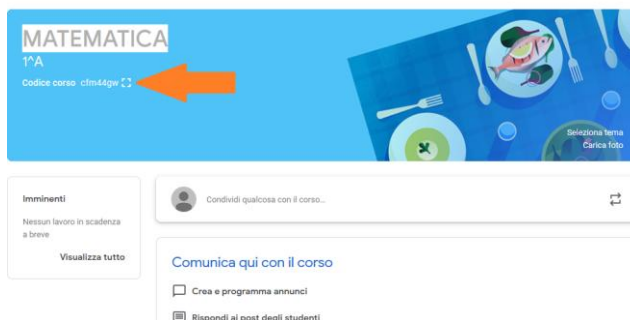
MATEMATICA
1^A
Codice corso cfm44gw

Seleziona tema
Carica foto

Imminenti
Nessun lavoro in scadenza a breve
Visualizza tutto

Condividi qualcosa con il corso...

Comunica qui con il corso
Crea e programma annunci
Rispondi ai post degli studenti